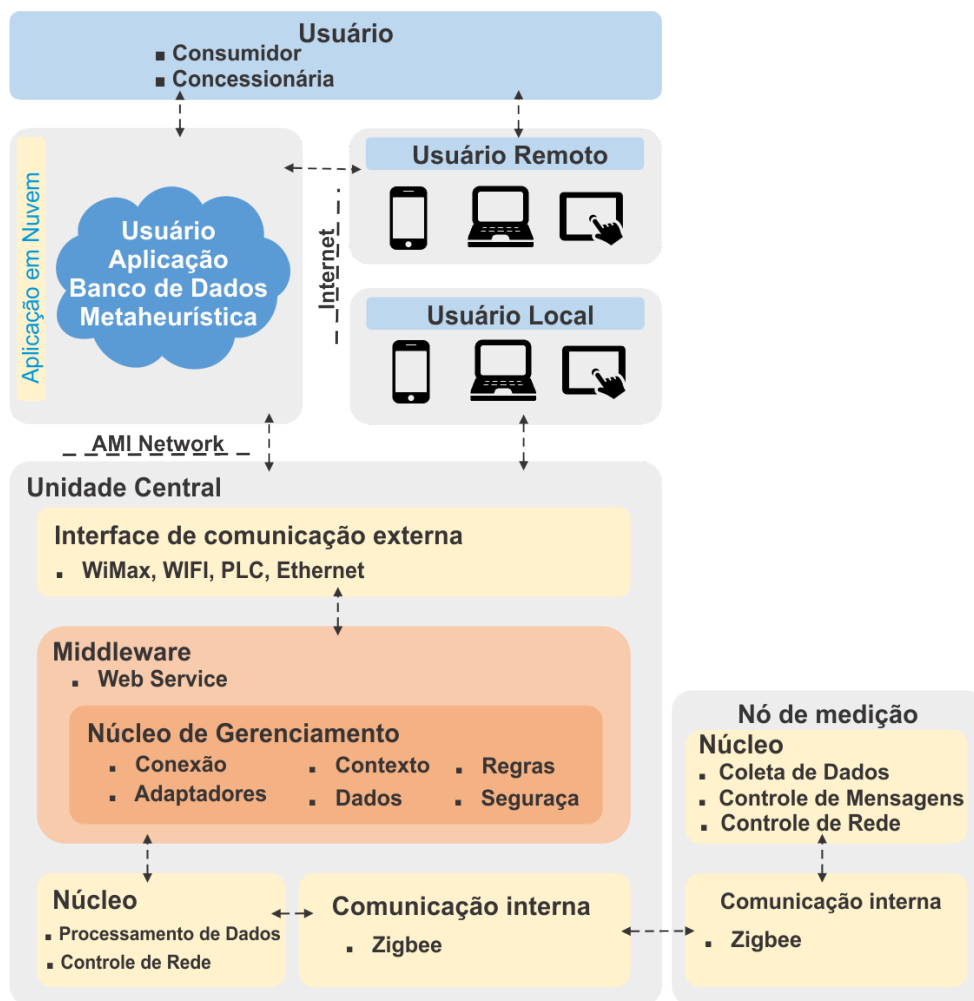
Usuário
▪ Consumidor
▪ Concessionária

Aplicação em Nuvem

Usuário
Aplicação
Banco de Dados
Metaheurística

Internet

Usuário Remoto

Usuário Local

AMI Network

Unidade Central

Interface de comunicação externa
▪ WiMax, WIFI, PLC, Ethernet

Middleware
▪ Web Service

Núcleo de Gerenciamento
▪ Conexão
▪ Adaptadores
▪ Contexto
▪ Dados
▪ Regras
▪ Seguraça

Núcleo
▪ Processamento de Dados
▪ Controle de Rede

Comunicação interna
▪ Zigbee

Nó de medição

Núcleo
▪ Coleta de Dados
▪ Controle de Mensagens
▪ Controle de Rede

Comunicação interna
▪ Zigbee